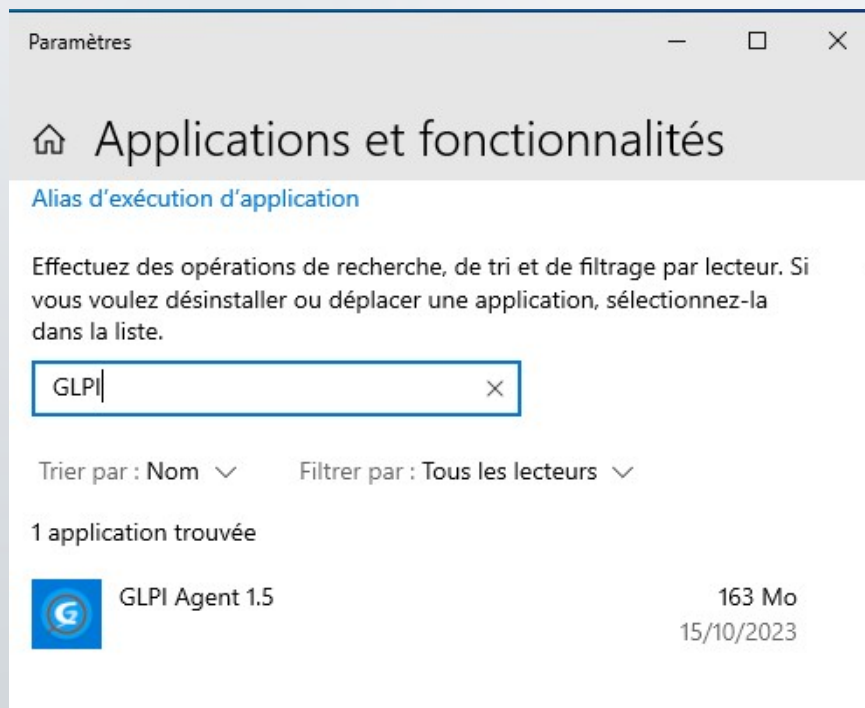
Paramètres

Applications et fonctionnalités

Alias d’exécution d’application

Effectuez des opérations de recherche, de tri et de filtrage par lecteur. Si vous voulez désinstaller ou déplacer une application, sélectionnez-la dans la liste.

GLPI

Trier par : Nom

Filtrer par : Tous les lecteurs

1 application trouvée

GLPI Agent 1.5

163 Mo

15/10/2023